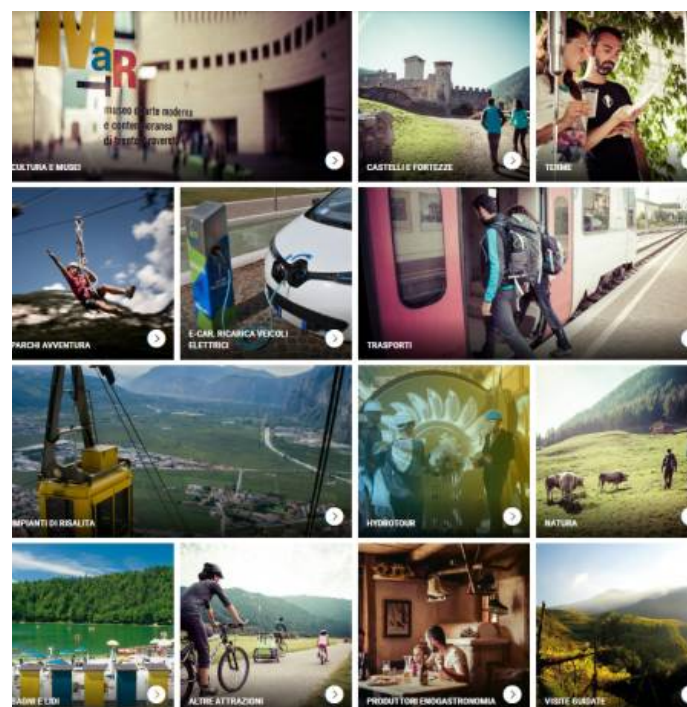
MaRT
museo d'arte moderna e contemporanea di Trento e Rovereto

CULTURA E MUSEI

CASTELLI E FORTEZZE

TERME

PARCHI AVVENTURA

E-CAR, RICARICA VEICOLI ELETTRICI

TRASPORTI

IMPIANTI DI RISALITA

HYDROTOUR

NATURA

BAGNI E LIDI

ALTRE ATTRAZIONI

PRODUTTORI ENOGASTRONOMIA

VISITE GUIDATE